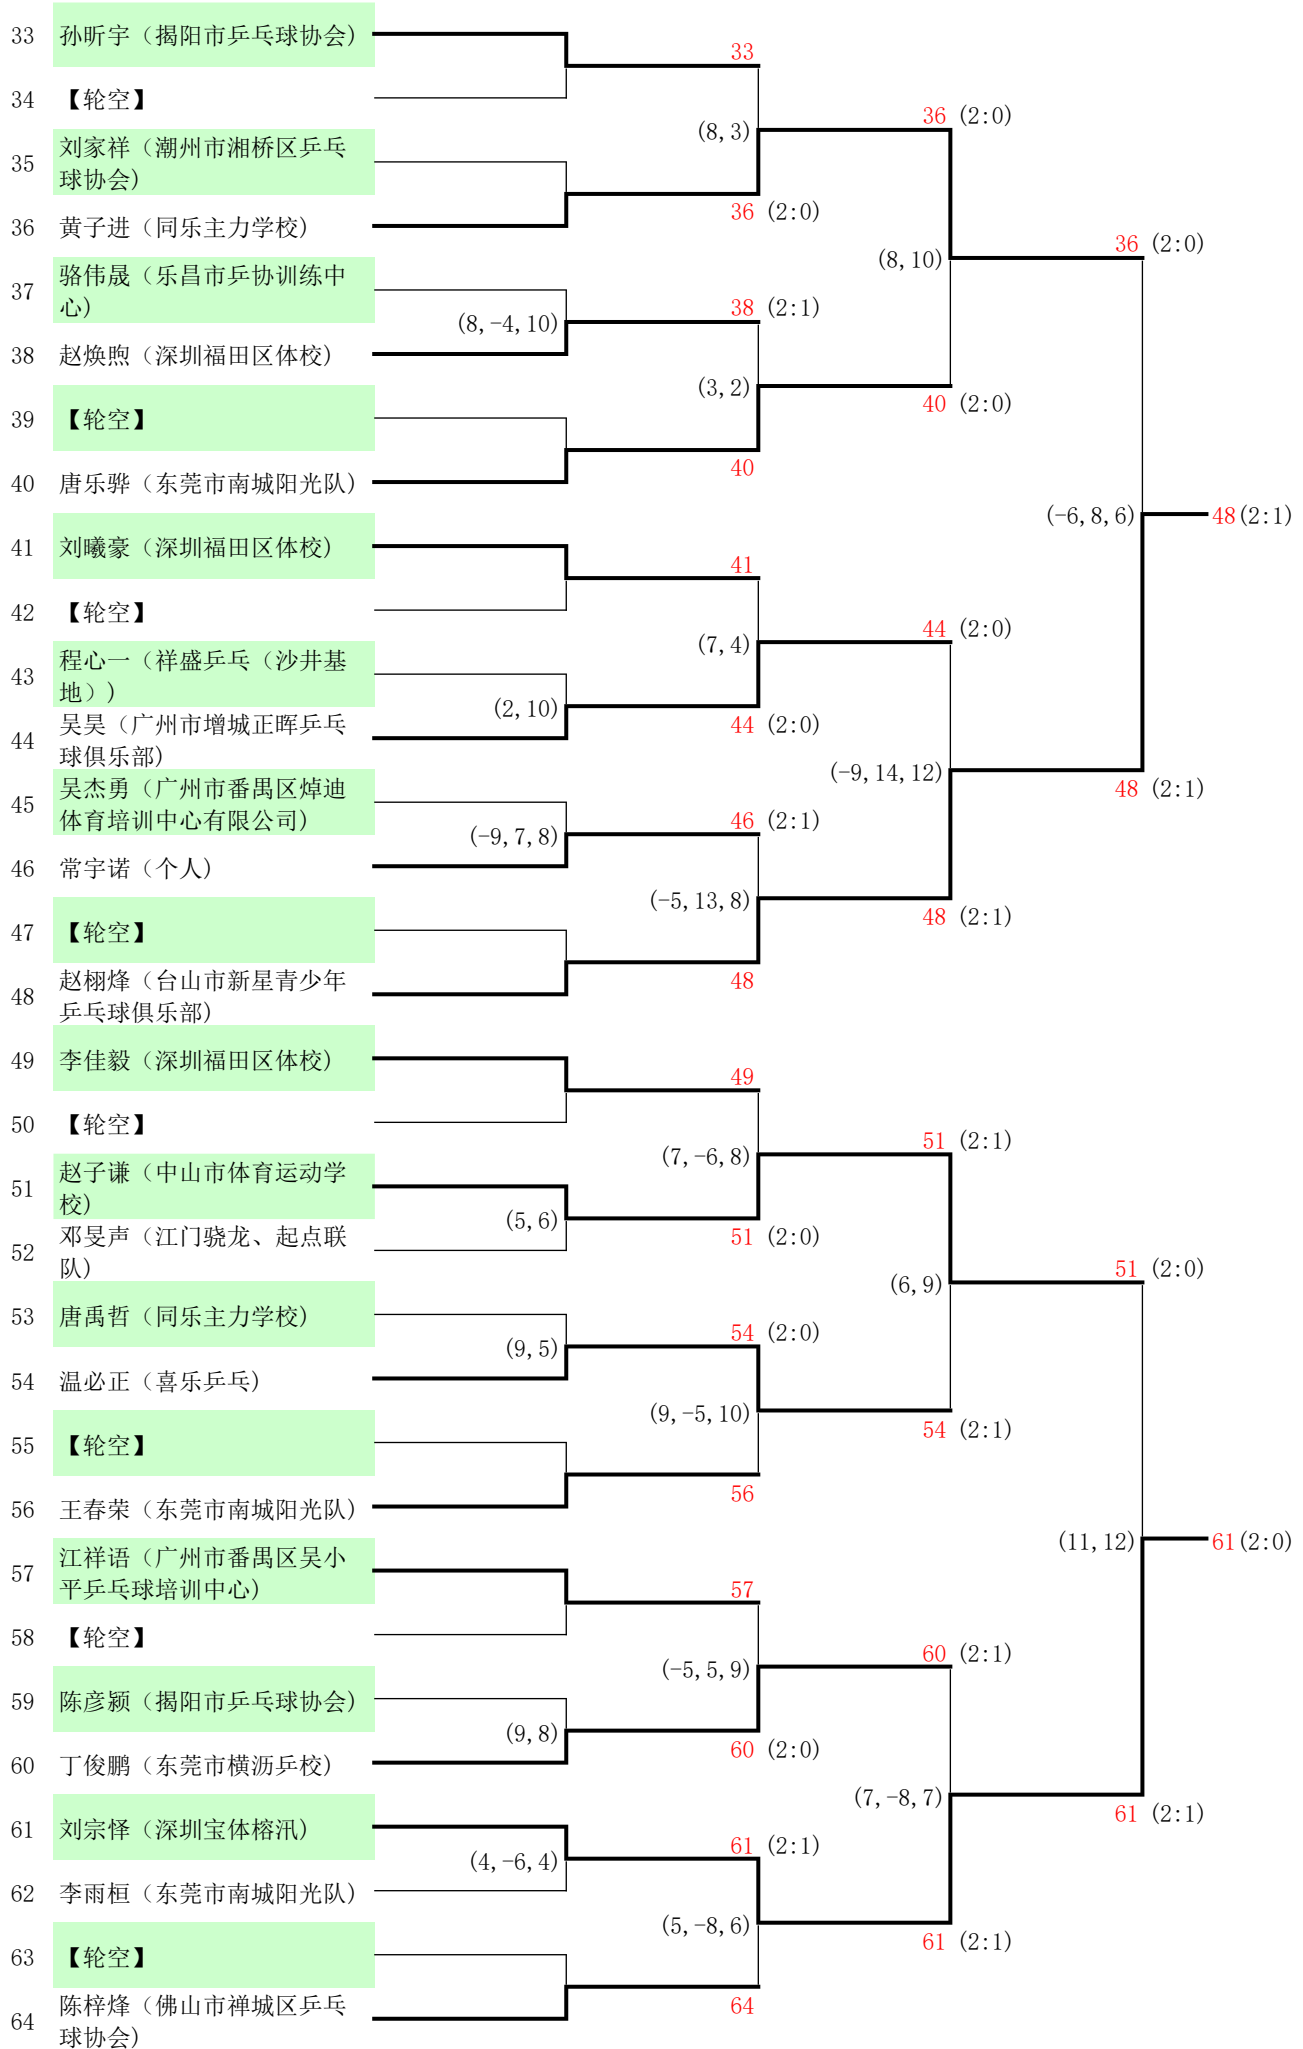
33 孙昕宇（揭阳市乒乓球协会）
34 【轮空】
35 刘家祥（潮州市湘桥区乒乓球协会）
36 黄子进（同乐主力学校）
37 骆伟晟（乐昌市乒协训练中心）
38 赵焕煦（深圳福田区体校）
39 【轮空】
40 唐乐骅（东莞市南城阳光队）
41 刘曦豪（深圳福田区体校）
42 【轮空】
43 程心一（祥盛乒乓（沙井基地））
44 吴昊（广州市增城正晖乒乓球俱乐部）
45 吴杰勇（广州市番禺区焯迪体育培训中心有限公司）
46 常宇诺（个人）
47 【轮空】
48 赵栩烽（台山市新星青少年乒乓球俱乐部）
49 李佳毅（深圳福田区体校）
50 【轮空】
51 赵子谦（中山市体育运动学校）
52 邓旻声（江门骁龙、起点联队）
53 唐禹哲（同乐主力学校）
54 温必正（喜乐乒乓）
55 【轮空】
56 王春荣（东莞市南城阳光队）
57 江祥语（广州市番禺区吴小平乒乓球培训中心）
58 【轮空】
59 陈彦颍（揭阳市乒乓球协会）
60 丁俊鹏（东莞市横沥乒校）
61 刘宗怿（深圳宝体榕汛）
62 李雨桓（东莞市南城阳光队）
63 【轮空】
64 陈梓烽（佛山市禅城区乒乓球协会）

33
(8, 3)
36 (2:0)
(8, -4, 10)
38 (2:1)
(3, 2)
40
41
(7, 4)
(2, 10)
44 (2:0)
(-9, 7, 8)
46 (2:1)
(-5, 13, 8)
48
49
(7, -6, 8)
(5, 6)
51 (2:0)
(9, 5)
54 (2:0)
(9, -5, 10)
56
57
(-5, 5, 9)
(9, 8)
60 (2:0)
(4, -6, 4)
61 (2:1)
(5, -8, 6)
64

36 (2:0)
(8, 10)
40 (2:0)
44 (2:0)
(-9, 14, 12)
48 (2:1)
51 (2:1)
(6, 9)
54 (2:1)
60 (2:1)
(7, -8, 7)
61 (2:1)

36 (2:0)
(-6, 8, 6)
48 (2:1)
51 (2:0)
(11, 12)
61 (2:1)

48 (2:1)
61 (2:0)